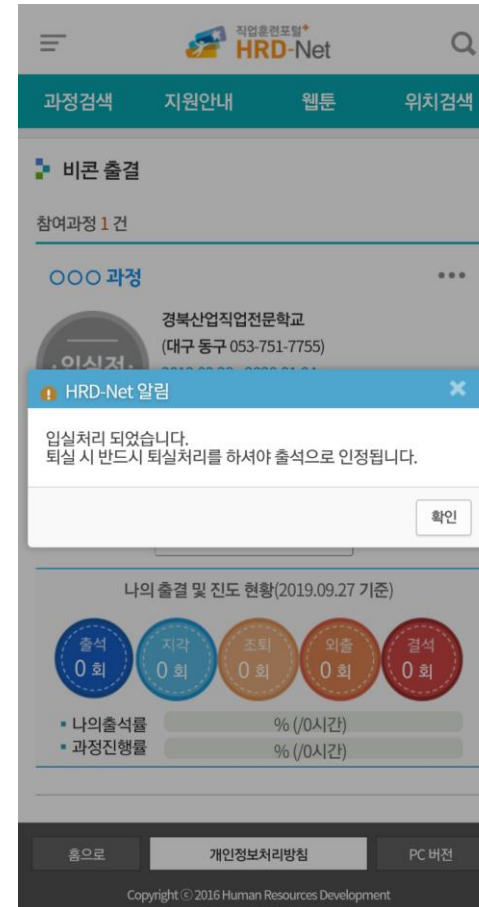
직업훈련포털 HRD-Net

과정검색 지원안내 웹툰 위치검색

비콘 출결

참여과정 1 건

OOO 과정

경북산업직업전문학교
(대구 동구 053-751-7755)

입실전

HRD-Net 알림

입실처리 되었습니다.
퇴실 시 반드시 퇴실처리를 하셔야 출석으로 인정됩니다.

확인

나의 출결 및 진도 현황(2019.09.27 기준)

출석 0 회
지각 0 회
조퇴 0 회
외출 0 회
결석 0 회

• 나의출석률 % (/0시간)
• 과정진행률 % (/0시간)

홈으로 개인정보처리방침 PC 버전

Copyright © 2016 Human Resources Development